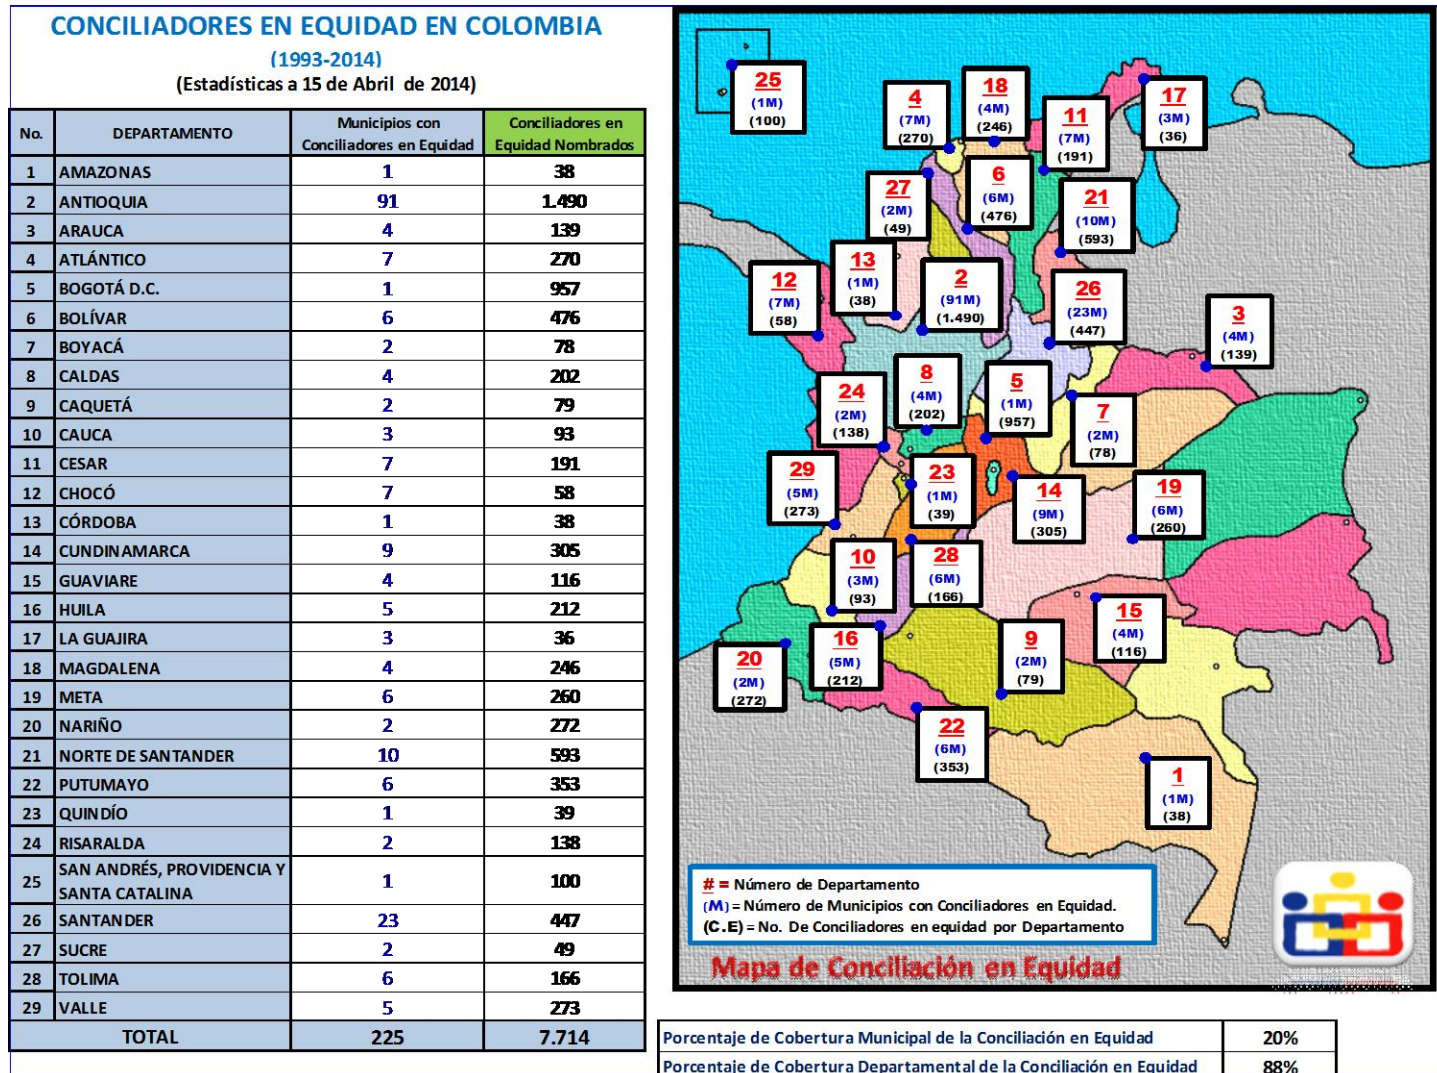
CONCILIADORES EN EQUIDAD EN COLOMBIA
(1993-2014)
(Estadísticas a 15 de Abril de 2014)

| No. | DEPARTAMENTO | Municipios con Conciliadores en Equidad | Conciliadores en Equidad Nombrados |
|---|---|---|---|
| 1 | AMAZONAS | 1 | 38 |
| 2 | ANTIOQUIA | 91 | 1.490 |
| 3 | ARAUCA | 4 | 139 |
| 4 | ATLÁNTICO | 7 | 270 |
| 5 | BOGOTÁ D.C. | 1 | 957 |
| 6 | BOLÍVAR | 6 | 476 |
| 7 | BOYACÁ | 2 | 78 |
| 8 | CALDAS | 4 | 202 |
| 9 | CAQUETÁ | 2 | 79 |
| 10 | CAUCA | 3 | 93 |
| 11 | CESAR | 7 | 191 |
| 12 | CHOCÓ | 7 | 58 |
| 13 | CÓRDOBA | 1 | 38 |
| 14 | CUNDINAMARCA | 9 | 305 |
| 15 | GUAVIARE | 4 | 116 |
| 16 | HUILA | 5 | 212 |
| 17 | LA GUAJIRA | 3 | 36 |
| 18 | MAGDALENA | 4 | 246 |
| 19 | META | 6 | 260 |
| 20 | NARIÑO | 2 | 272 |
| 21 | NORTE DE SANTANDER | 10 | 593 |
| 22 | PUTUMAYO | 6 | 353 |
| 23 | QUINDÍO | 1 | 39 |
| 24 | RISARALDA | 2 | 138 |
| 25 | SAN ANDRÉS, PROVIDENCIA Y SANTA CATALINA | 1 | 100 |
| 26 | SANTANDER | 23 | 447 |
| 27 | SUCRE | 2 | 49 |
| 28 | TOLIMA | 6 | 166 |
| 29 | VALLE | 5 | 273 |
| | TOTAL | 225 | 7.714 |

25 (1M) (100)
4 (7M) (270)
18 (4M) (246)
11 (7M) (191)
17 (3M) (36)
27 (2M) (49)
6 (6M) (476)
21 (10M) (593)
12 (7M) (58)
13 (1M) (38)
2 (91M) (1.490)
26 (23M) (447)
3 (4M) (139)
24 (2M) (138)
8 (4M) (202)
5 (1M) (957)
7 (2M) (78)
29 (5M) (273)
23 (1M) (39)
14 (9M) (305)
19 (6M) (260)
10 (3M) (93)
28 (6M) (166)
15 (4M) (116)
20 (2M) (272)
16 (5M) (212)
9 (2M) (79)
22 (6M) (353)
1 (1M) (38)

# = Número de Departamento
(M) = Número de Municipios con Conciliadores en Equidad.
(C.E) = No. De Conciliadores en equidad por Departamento

Mapa de Conciliación en Equidad

| Porcentaje de Cobertura Municipal de la Conciliación en Equidad | 20% |
|---|---|
| Porcentaje de Cobertura Departamental de la Conciliación en Equidad | 88% |